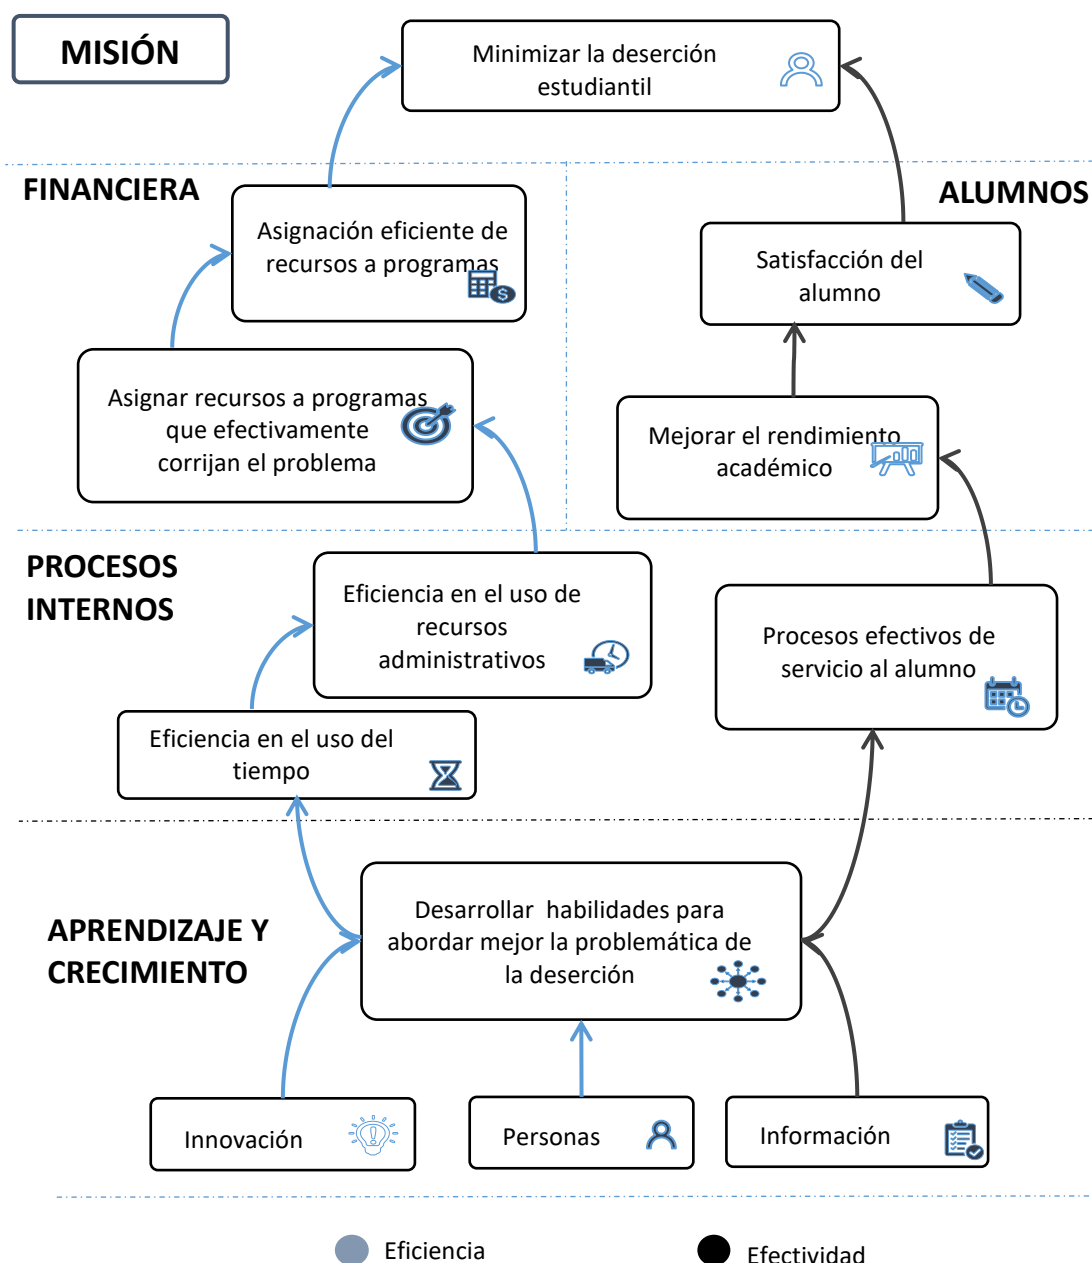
MISIÓN

Minimizar la deserción estudiantil

FINANCIERA

ALUMNOS

Asignación eficiente de recursos a programas

Satisfacción del alumno

Asignar recursos a programas que efectivamente corrijan el problema

Mejorar el rendimiento académico

PROCESOS INTERNOS

Eficiencia en el uso de recursos administrativos

Procesos efectivos de servicio al alumno

Eficiencia en el uso del tiempo

APRENDIZAJE Y CRECIMIENTO

Desarrollar habilidades para abordar mejor la problemática de la deserción

Innovación

Personas

Información

Eficiencia

Efectividad